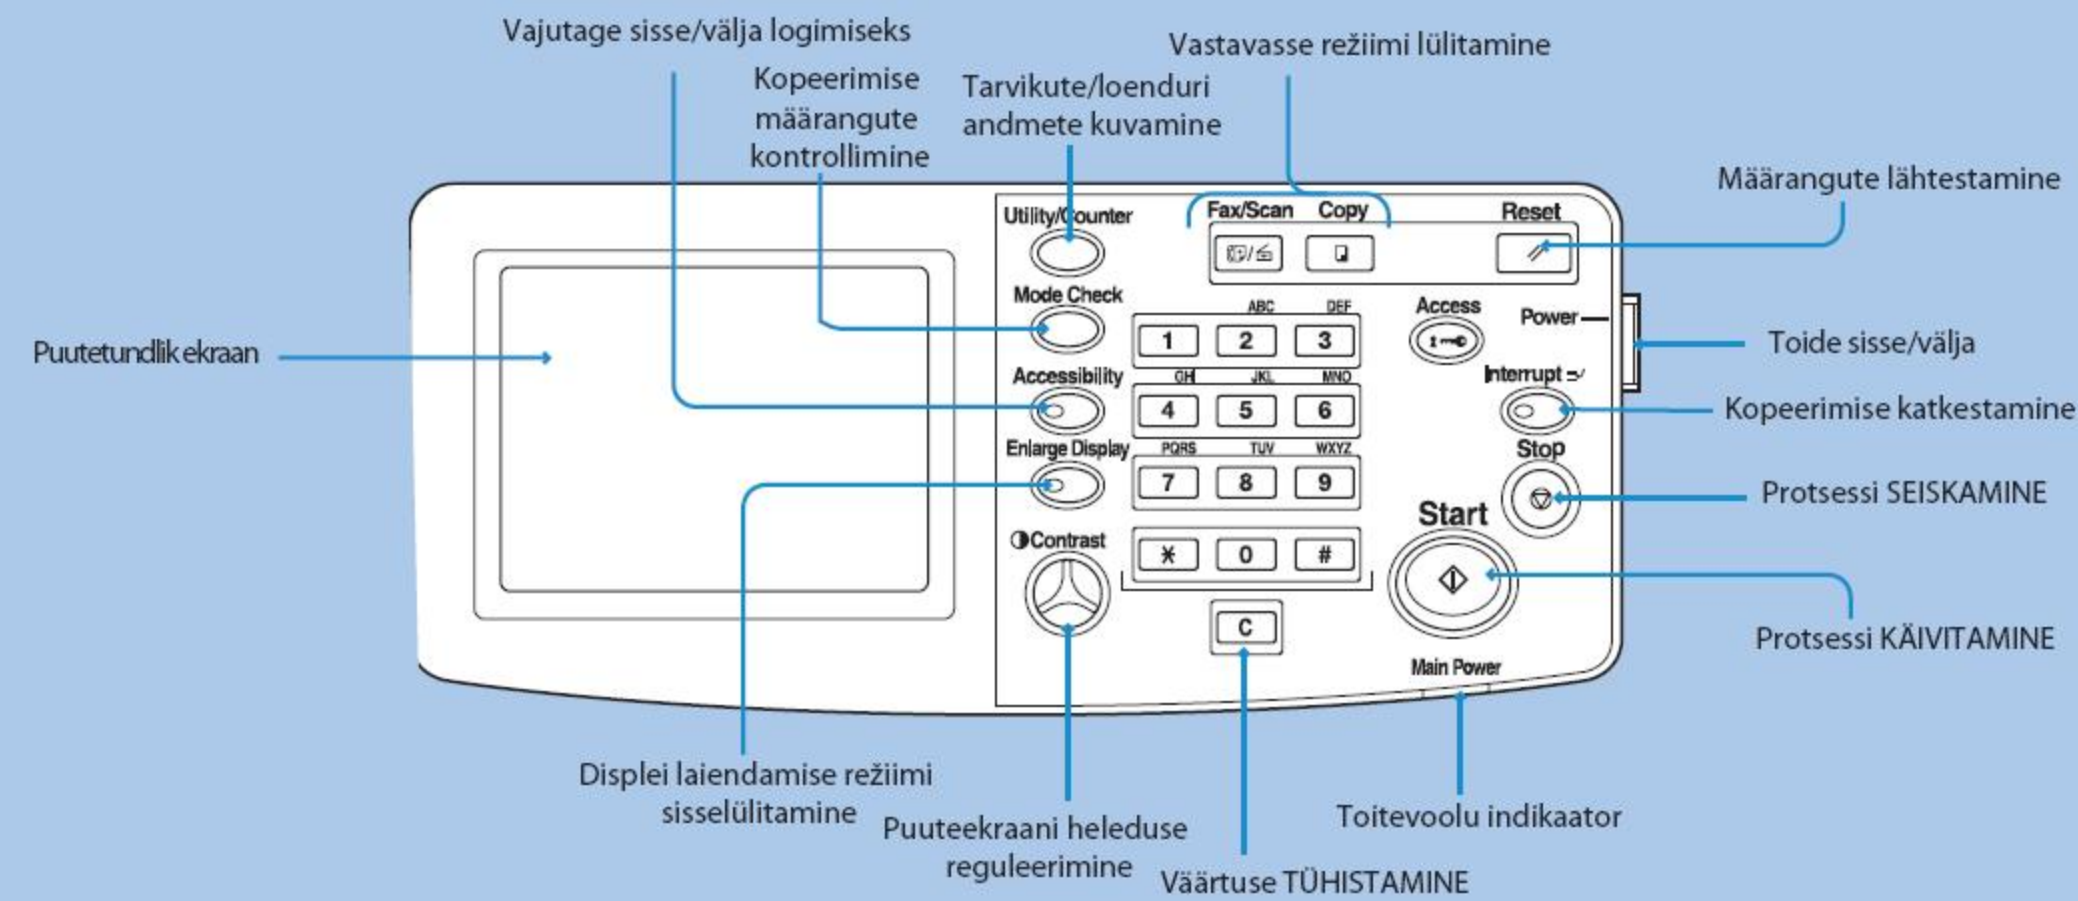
Vajutage sisse/välja logimiseks

Vastavasse režiimi lülitamine

Kopeerimise määrangute kontrollimine

Tarvikute/loenduri andmete kuvamine

Määrangute lähtestamine

Utility/Counter

Fax/Scan

Copy

Reset

Mode Check

ABC

DEF

Access

Power

Puutetundlik ekraan

1

2

3

Toide sisse/välja

Accessibility

GHI

JKL

MNO

Interrupt

4

5

6

Kopeerimise katkestamine

Enlarge Display

PQRS

TUV

WXYZ

Stop

7

8

9

Protsessi SEISKAMINE

Start

Contrast

*

0

#

Protsessi KÄIVITAMINE

C

Main Power

Displei laiendamise režiimi sisselülitamine

Puuteekraani heleduse reguleerimine

Väärtuse TÜHISTAMINE

Toitevoolu indikaator